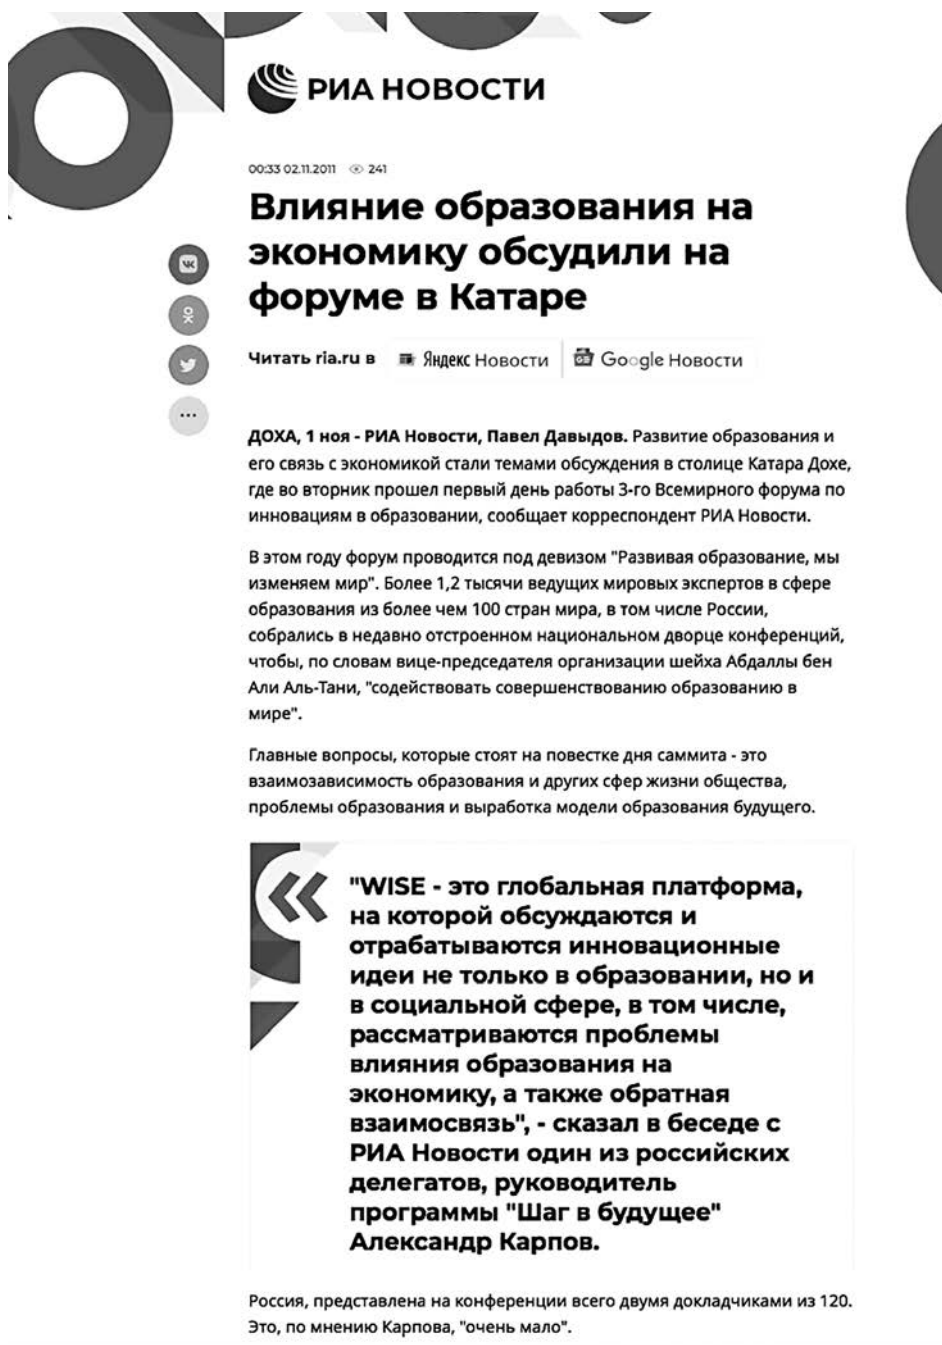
РИА НОВОСТИ

00:33 02.11.2011 241

Влияние образования на экономику обсудили на форуме в Катаре

Читать ria.ru в Яндекс Новости Google Новости

ДОХА, 1 ноя - РИА Новости, Павел Давыдов. Развитие образования и его связь с экономикой стали темами обсуждения в столице Катара Дохе, где во вторник прошел первый день работы 3-го Всемирного форума по инновациям в образовании, сообщает корреспондент РИА Новости.

В этом году форум проводится под девизом "Развивая образование, мы изменяем мир". Более 1,2 тысячи ведущих мировых экспертов в сфере образования из более чем 100 стран мира, в том числе России, собрались в недавно отстроенном национальном дворце конференций, чтобы, по словам вице-председателя организации шейха Абдаллы бен Али Аль-Тани, "содействовать совершенствованию образованию в мире".

Главные вопросы, которые стоят на повестке дня саммита - это взаимозависимость образования и других сфер жизни общества, проблемы образования и выработка модели образования будущего.

"WISE - это глобальная платформа, на которой обсуждаются и отрабатываются инновационные идеи не только в образовании, но и в социальной сфере, в том числе, рассматриваются проблемы влияния образования на экономику, а также обратная взаимосвязь", - сказал в беседе с РИА Новости один из российских делегатов, руководитель программы "Шаг в будущее" Александр Карпов.

Россия, представлена на конференции всего двумя докладчиками из 120. Это, по мнению Карпова, "очень мало".